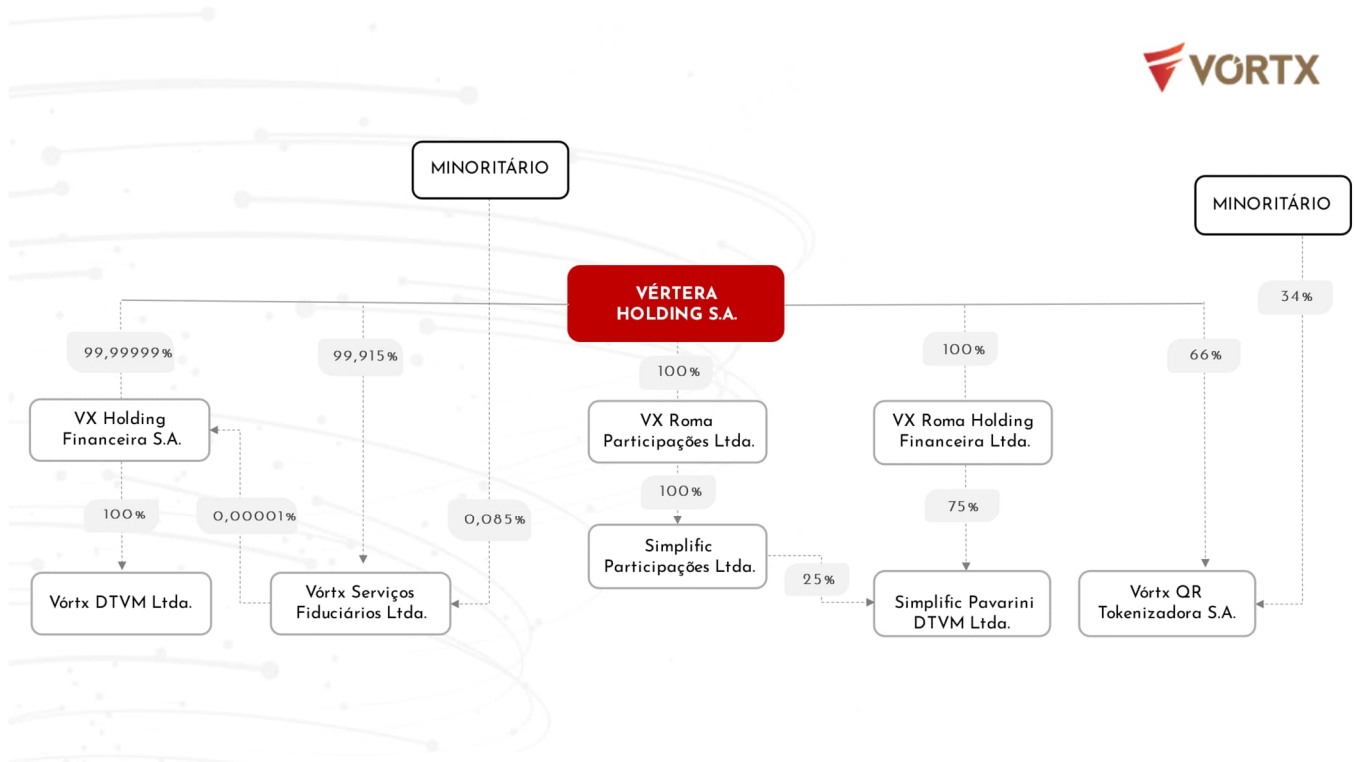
VÓRTX

MINORITÁRIO

MINORITÁRIO

VÉRTERA HOLDING S.A.

34%

99,99999%

99,915%

100%

100%

66%

VX Holding Financeira S.A.

VX Roma Participações Ltda.

VX Roma Holding Financeira Ltda.

100%

100%

0,00001%

0,085%

75%

Simplific Participações Ltda.

25%

Vórtx DTVM Ltda.

Vórtx Serviços Fiduciários Ltda.

Simplific Pavarini DTVM Ltda.

Vórtx QR Tokenizadora S.A.